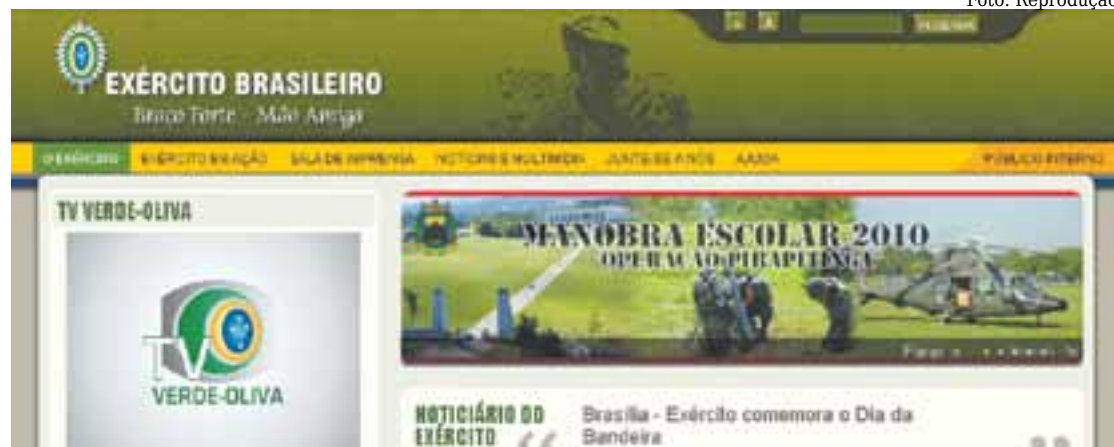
Foto: Reprodução

EXÉRCITO BRASILEIRO
Braço Forte - Mão Amiga

O EXÉRCITO	EXÉRCITO EM AÇÃO	SALA DE IMPRENSA	NOTÍCIAS E MULTIMÍDIA	JUNTE-SE A NÓS	AJUDA	PÚBLICO INTERNO

TV VERDE-OLIVA

TV
VERDE-OLIVA

MANOBRA ESCOLAR 2010
OPERAÇÃO PIRAPITINGA

NOTICIÁRIO DO EXÉRCITO
Brasília - Exército comemora o Dia da Bandeira